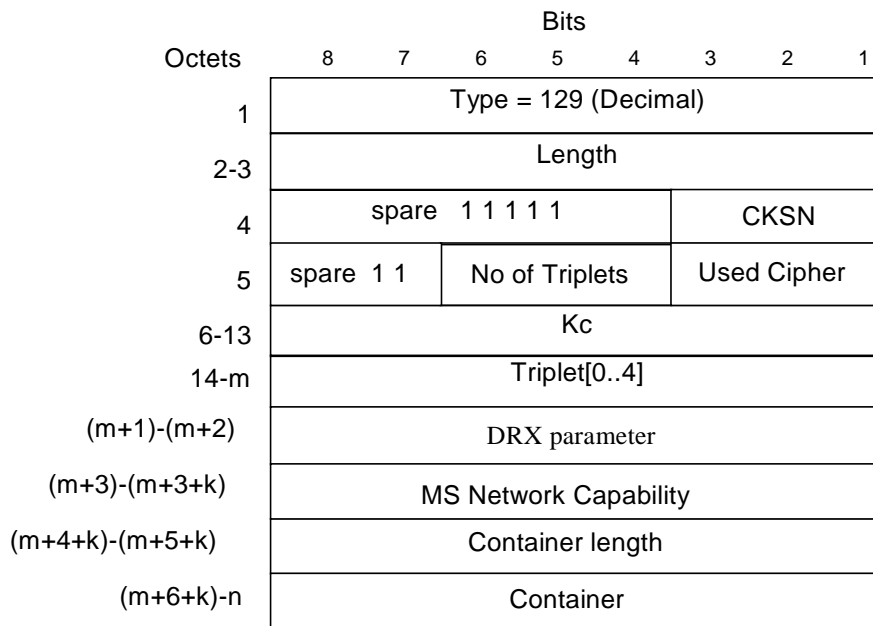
| Octets | Bits 8 | 7 | 6 | 5 | 4 | 3 | 2 | 1 |
|---|---|---|---|---|---|---|---|---|
| 1 | Type = 129 (Decimal) | | | | | | | |
| 2-3 | Length | | | | | | | |
| 4 | spare 1 1 1 1 1 | | | | | CKSN | | |
| 5 | spare 1 1 | | No of Triplets | | | Used Cipher | | |
| 6-13 | Kc | | | | | | | |
| 14-m | Triplet[0..4] | | | | | | | |
| (m+1)-(m+2) | DRX parameter | | | | | | | |
| (m+3)-(m+3+k) | MS Network Capability | | | | | | | |
| (m+4+k)-(m+5+k) | Container length | | | | | | | |
| (m+6+k)-n | Container | | | | | | | |